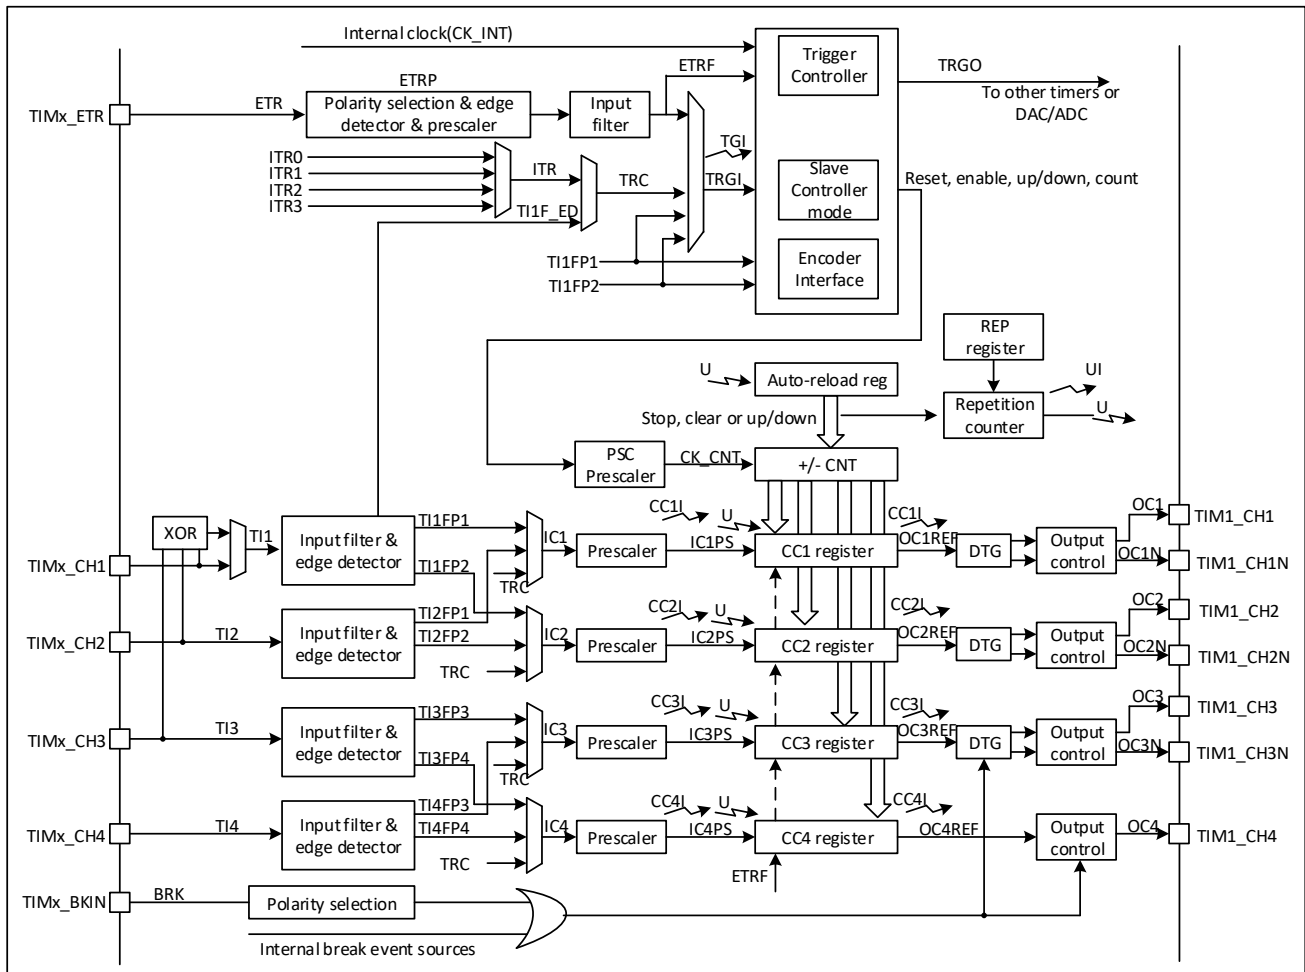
Internal clock(CK_INT)

Trigger Controller

TRGO

To other timers or DAC/ADC

ETRP

TIMx_ETR

ETR

Polarity selection & edge detector & prescaler

Input filter

ETRF

TGI

ITR0
ITR1
ITR2
ITR3

ITR

TRC

TRGI

Slave Controller mode

Reset, enable, up/down, count

TI1F_ED

Encoder Interface

TI1FP1
TI1FP2

REP register

U

Auto-reload reg

UI

Stop, clear or up/down

Repetition counter

U

PSC Prescaler

CK_CNT

+/- CNT

XOR

TI1

Input filter & edge detector

TI1FP1

TI1FP2

IC1

Prescaler

IC1PS

CC1I

U

CC1 register

CC1I

OC1REF

DTG

Output control

OC1

OC1N

TIM1_CH1

TIM1_CH1N

TIMx_CH1

TRC

TIMx_CH2

TI2

Input filter & edge detector

TI2FP1

TI2FP2

IC2

Prescaler

IC2PS

CC2I

U

CC2 register

CC2I

OC2REF

DTG

Output control

OC2

OC2N

TIM1_CH2

TIM1_CH2N

TRC

TIMx_CH3

TI3

Input filter & edge detector

TI3FP3

TI3FP4

IC3

Prescaler

IC3PS

CC3I

U

CC3 register

CC3I

OC3REF

DTG

Output control

OC3

OC3N

TIM1_CH3

TIM1_CH3N

TRC

TIMx_CH4

TI4

Input filter & edge detector

TI4FP3

TI4FP4

IC4

Prescaler

IC4PS

CC4I

U

CC4 register

CC4I

OC4REF

Output control

OC4

TIM1_CH4

TRC

ETRF

TIMx_BKIN

BRK

Polarity selection

Internal break event sources